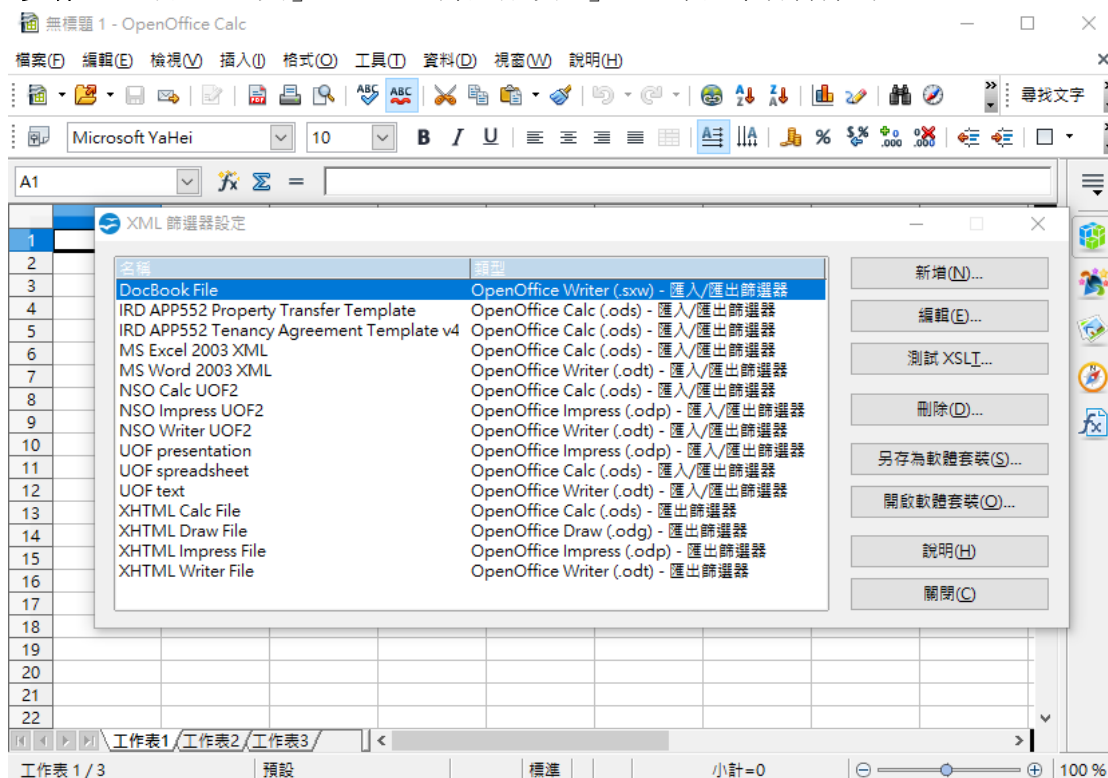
無標題 1 - OpenOffice Calc

檔案(F) 編輯(E) 檢視(V) 插入(I) 格式(O) 工具(T) 資料(D) 視窗(W) 說明(H)

尋找文字

Microsoft YaHei 10

A1

XML 篩選器設定

| 名稱 | 類型 |
|---|---|
| DocBook File | OpenOffice Writer (.sxw) - 匯入/匯出篩選器 |
| IRD APP552 Property Transfer Template | OpenOffice Calc (.ods) - 匯入/匯出篩選器 |
| IRD APP552 Tenancy Agreement Template v4 | OpenOffice Calc (.ods) - 匯入/匯出篩選器 |
| MS Excel 2003 XML | OpenOffice Calc (.ods) - 匯入/匯出篩選器 |
| MS Word 2003 XML | OpenOffice Writer (.odt) - 匯入/匯出篩選器 |
| NSO Calc UOF2 | OpenOffice Calc (.ods) - 匯入/匯出篩選器 |
| NSO Impress UOF2 | OpenOffice Impress (.odp) - 匯入/匯出篩選器 |
| NSO Writer UOF2 | OpenOffice Writer (.odt) - 匯入/匯出篩選器 |
| UOF presentation | OpenOffice Impress (.odp) - 匯入/匯出篩選器 |
| UOF spreadsheet | OpenOffice Calc (.ods) - 匯入/匯出篩選器 |
| UOF text | OpenOffice Writer (.odt) - 匯入/匯出篩選器 |
| XHTML Calc File | OpenOffice Calc (.ods) - 匯出篩選器 |
| XHTML Draw File | OpenOffice Draw (.odg) - 匯出篩選器 |
| XHTML Impress File | OpenOffice Impress (.odp) - 匯出篩選器 |
| XHTML Writer File | OpenOffice Writer (.odt) - 匯出篩選器 |

新增(N)...
編輯(E)...
測試 XSLT...
刪除(D)...
另存為軟體套裝(S)...
開啟軟體套裝(O)...
說明(H)
關閉(C)

1 2 3 4 5 6 7 8 9 10 11 12 13 14 15 16 17 18 19 20 21 22

工作表1 工作表2 工作表3

工作表 1 / 3 預設 標準 小計=0 100 %